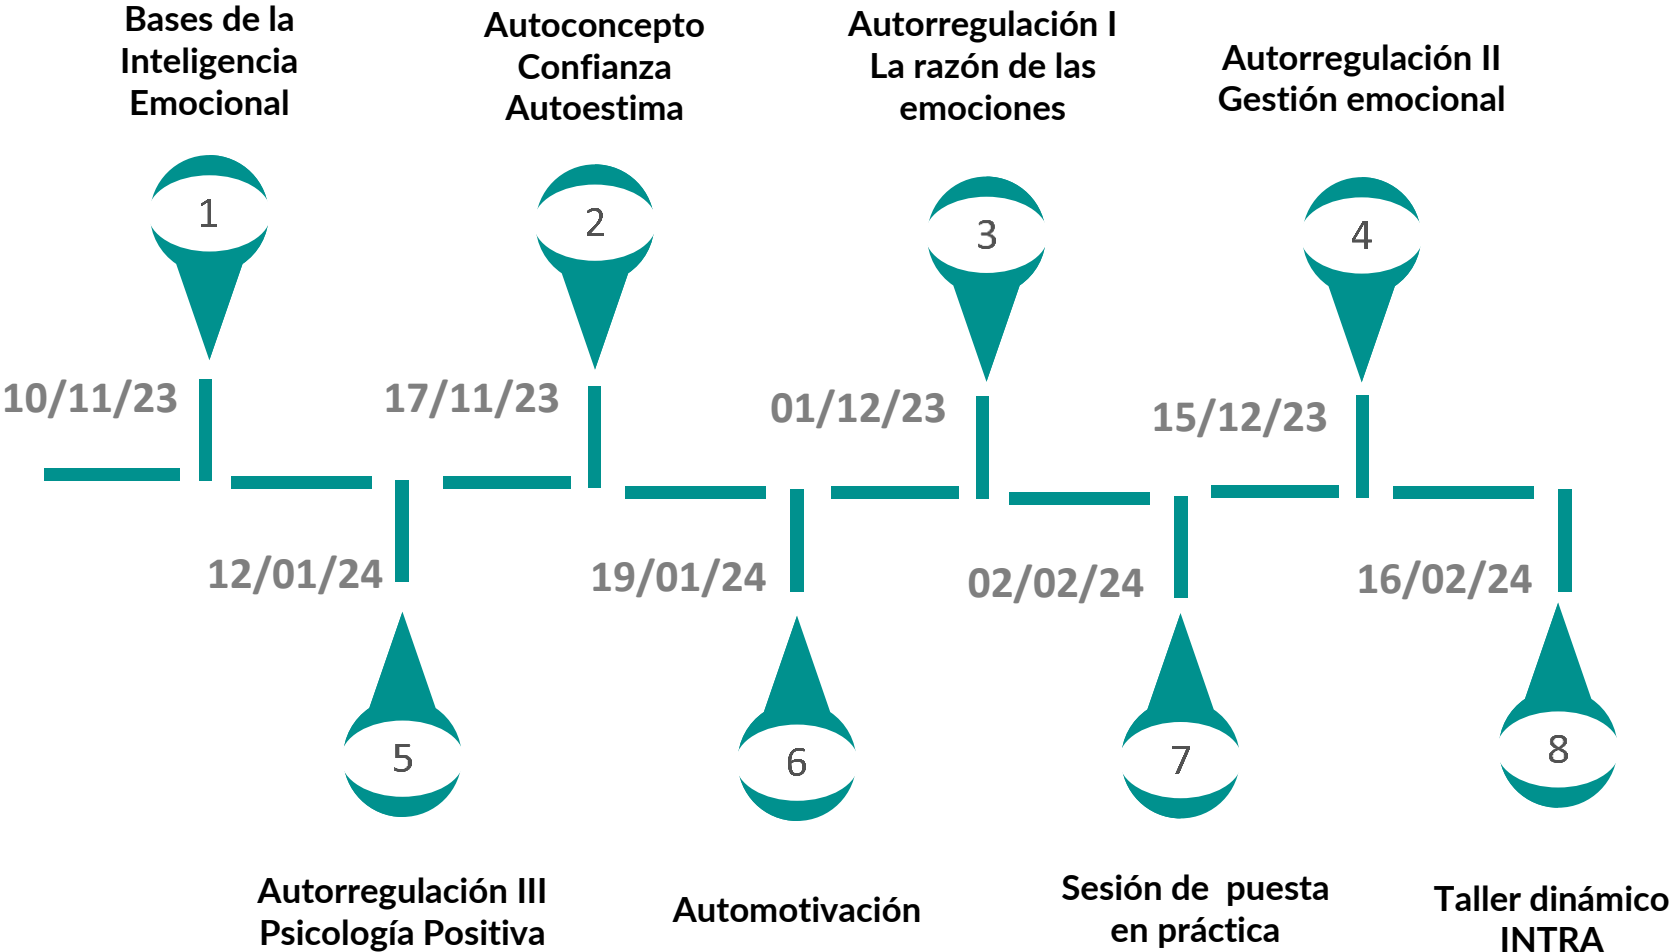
Bases de la Inteligencia Emocional

Autoconcepto Confianza Autoestima

Autorregulación I La razón de las emociones

Autorregulación II Gestión emocional

1

2

3

4

10/11/23

17/11/23

01/12/23

15/12/23

12/01/24

19/01/24

02/02/24

16/02/24

5

6

7

8

Autorregulación III Psicología Positiva

Automotivación

Sesión de puesta en práctica

Taller dinámico INTRA